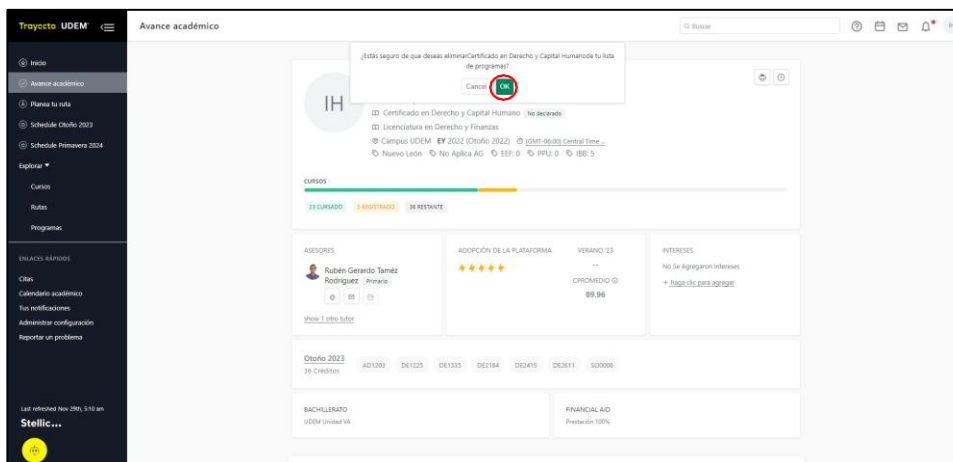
Trayecto UDEM

Avance académico

Q Buscar

Inicio
Avance académico
Planea tu ruta
Schedule Otoño 2023
Schedule Primavera 2024
Explorar ▼
Cursos
Rutas
Programas

ENLACES RÁPIDOS
Citas
Calendario académico
Tus notificaciones
Administrar configuración
Reportar un problema

Last refreshed Nov 29th, 5:10 am
Stellic...

¿Estás seguro de que deseas eliminarCertificado en Derecho y Capital Humanode tu lista de programas?
Cancel OK

IH

Certificado en Derecho y Capital Humano No declarado
Licenciatura en Derecho y Finanzas
Campus UDEM EY 2022 (Otoño 2022) (GMT-06:00) Central Time ...
Nuevo León No Aplica AG EEF: 0 PPU: 0 IBB: 5

CURSOS
23 CURSADO 3 REGISTRADO 36 RESTANTE

ASESORES
Rubén Gerardo Taméz Rodríguez Primario
show 1 otro tutor

ADOPCIÓN DE LA PLATAFORMA
★★★★★

VERANO '23
--
CPROMEDIO
89.96

INTERESES
No Se Agregaron Intereses
+ haga clic para agregar

Otoño 2023
36 Créditos
AD1200 DE1225 DE1335 DE2184 DE2415 DE2611 SO0000

BACHILLERATO
UDEM Unidad VA

FINANCIAL AID
Prestación 100%